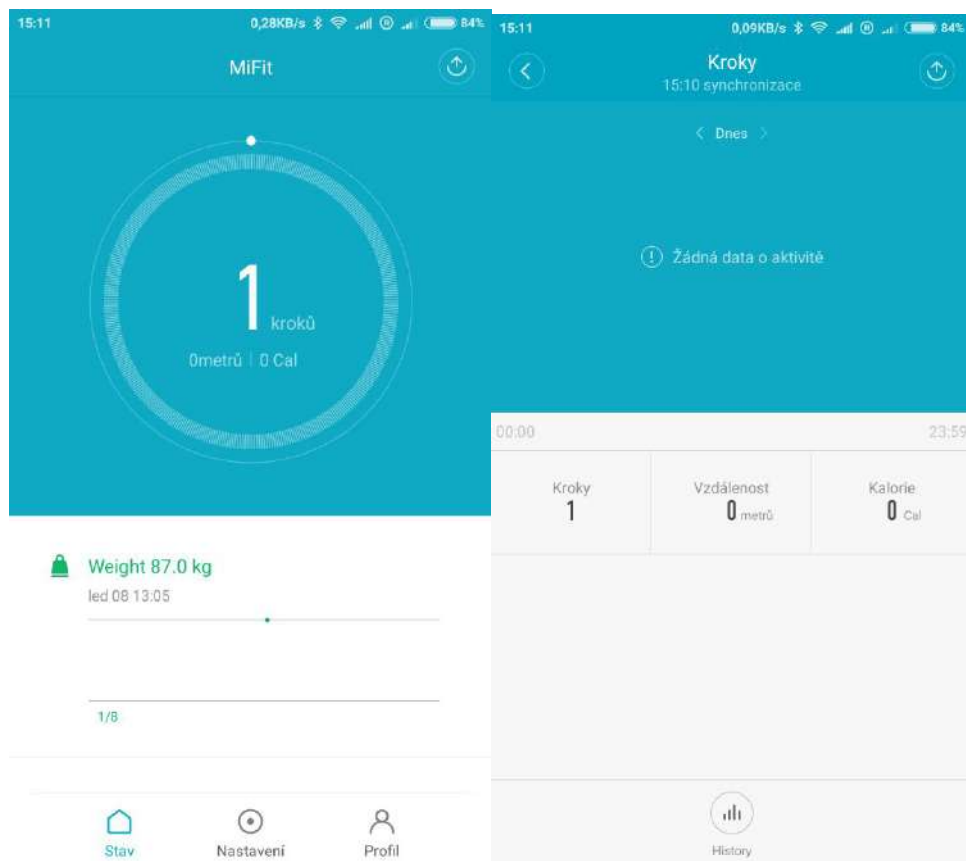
15:11 0,28KB/s 84%

MiFit

1 kroků

0metrů | 0 Cal

Weight 87.0 kg
led 08 13:05

1/8

Stav Nastavení Profil

15:11 0,09KB/s 84%

Kroky
15:10 synchronizace

Dnes

Žádná data o aktivitě

00:00 23:59

| Kroky | Vzdálenost | Kalorie |
|---|---|---|
| 1 | 0 metrů | 0 Cal |

History